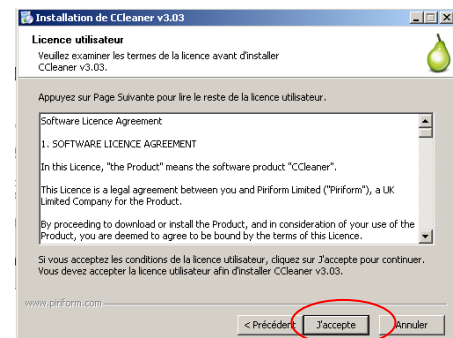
Installation de CCleaner v3.03

Licence utilisateur
Veuillez examiner les termes de la licence avant d'installer CCleaner v3.03.

Appuyez sur Page Suivante pour lire le reste de la licence utilisateur.

Software Licence Agreement

1. SOFTWARE LICENCE AGREEMENT

In this Licence, "the Product" means the software product "CCleaner".

This Licence is a legal agreement between you and Piriform Limited ("Piriform"), a UK Limited Company for the Product.

By proceeding to download or install the Product, and in consideration of your use of the Product, you are deemed to agree to be bound by the terms of this Licence.

Si vous acceptez les conditions de la licence utilisateur, cliquez sur J'accepte pour continuer. Vous devez accepter la licence utilisateur afin d'installer CCleaner v3.03.

www.piriform.com

< Précédent
J'accepte
Annuler